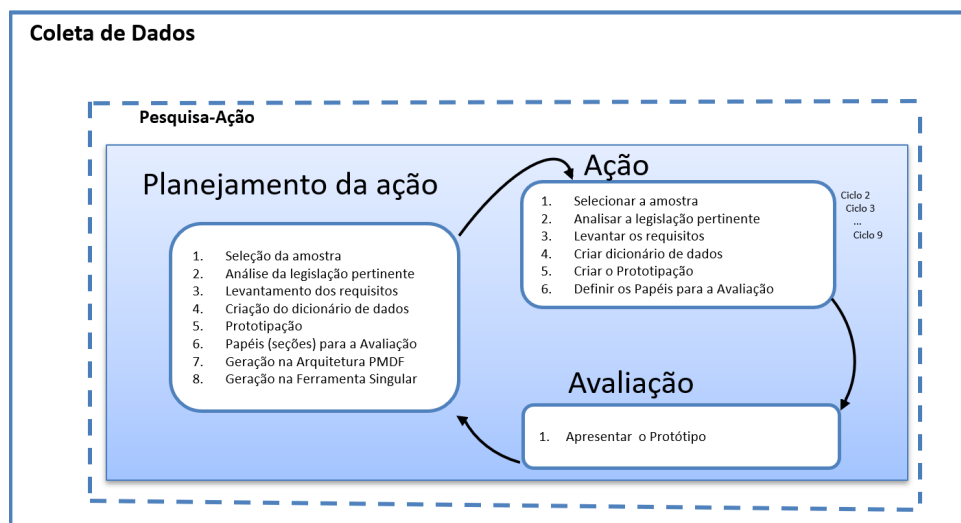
Coleta de Dados

Pesquisa-Ação

Planejamento da ação

1. Seleção da amostra
2. Análise da legislação pertinente
3. Levantamento dos requisitos
4. Criação do dicionário de dados
5. Prototipação
6. Papéis (seções) para a Avaliação
7. Geração na Arquitetura PMDF
8. Geração na Ferramenta Singular

Ação

1. Selecionar a amostra
2. Analisar a legislação pertinente
3. Levantar os requisitos
4. Criar dicionário de dados
5. Criar o Prototipação
6. Definir os Papéis para a Avaliação

Ciclo 2
Ciclo 3
...
Ciclo 9

Avaliação

1. Apresentar o Protótipo